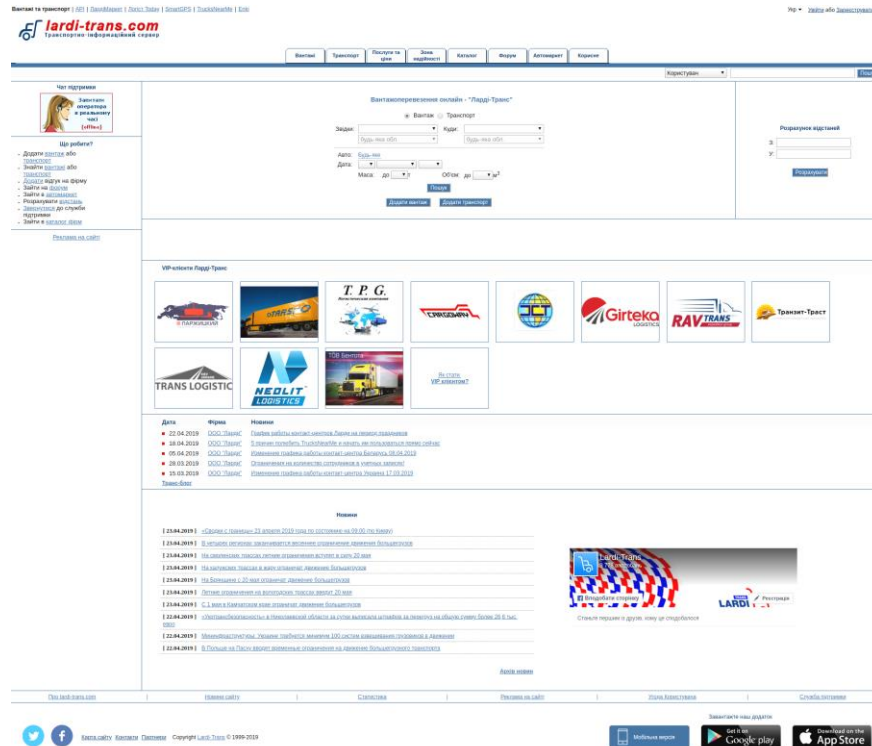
Вантажі та транспорт | API | DocsMarket | Ларді Тайм | SmartGPS | TrucksNearMe | Епік

Укр ▾ Увійти або Зареєструватись

lardi-trans.com
Транспортно-інформаційний сервер

Вантажі | Транспорт | Послуги та ціни | Зона надійності | Каталог | Форум | Автомаркет | Корисне

Користувач ▾ | Пошук

Чат підтримки

Замовити оператора в реальному часі (offline)

Що робити?
- Додати вантаж або транспорт
- Знайти вантаж або транспорт
- Додати відгук на фірму
- Зайти на форум
- Зайти в автомаркет
- Розрахувати відстань
- Звернутися до служби підтримки
- Зайти в каталог фірм

Реклама на сайті

Вантажоперевезення онлайн - "Ларді-Транс"

Вантаж Транспорт

Звідки: | Куди:
будь-яка обл. | будь-яка обл.

Авто: будь-яке
Дата:
Маса: до т | Об'єм: до $м^3$

Пошук

Додати вантаж | Додати транспорт

Розрахунок відстаней
З:
У:
Розрахувати

VIP-клієнти Ларді-Транс

ПАРТИЗАНСКИЙ
T.P.G.
CARGOLAND
Girteka LOGISTICS
RAV TRANS
Транзит-Траст
TRANS LOGISTIC
NEOLIT LOGISTICS
ТОВ Бензолан

Як стати VIP клієнтом?

| Дата | Фірма | Новини |
|---|---|---|
| 22.04.2019 | ООО "Ларді" | График работы контакт-центров Ларди на период праздников |
| 18.04.2019 | ООО "Ларді" | 5 причин полюбить TrucksNearMe и начать им пользоваться прямо сейчас |
| 05.04.2019 | ООО "Ларді" | Изменение графика работы контакт-центра Беларусь 06.04.2019 |
| 28.03.2019 | ООО "Ларді" | Ограничения на количество сотрудников в учетных записях! |
| 15.03.2019 | ООО "Ларді" | Изменение графика работы контакт-центра Украина 17.03.2019 |

Транс-блог

Новини

[ 23.04.2019 ] «Сводки с границы» 23 апреля 2019 года по состоянию на 09:00 (по Киеву)
[ 23.04.2019 ] В четырех регионах заканчивается весеннее ограничение движения большегрузов
[ 23.04.2019 ] На смоленских трассах летние ограничения вступят в силу 20 мая
[ 23.04.2019 ] На калужских трассах в мае ограничат движение большегрузов
[ 23.04.2019 ] На Брянщине с 20 мая ограничат движение большегрузов
[ 23.04.2019 ] Летние ограничения на вологодских трассах введут 20 мая
[ 23.04.2019 ] С 1 мая в Камчатском крае ограничат движение большегрузов
[ 23.04.2019 ] «Лютеан/безопасность» в Николаевской области за сутки выписала штрафов за перегруз на общую сумму более 26 6 тыс. евро
[ 22.04.2019 ] Мининфраструктуры: Украине требуется минимум 100 систем взвешивания грузовиков в движении
[ 22.04.2019 ] В Польше на Пасху введут временные ограничения на движение большегрузного транспорта

Архів новин

Lardi-Trans
Вподобати сторінку
Реєстрація
LARDI
Станьте першим із друзів, кому це сподобалося

Про lardi-trans.com | Новини сайту | Статистика | Реклама на сайті | Угода Користувача | Служба підтримки

Карта сайту Контакти Партнери Copyright Lardi-Trans © 1999-2019

Завантажте наш додаток
Мобільна версія
GET IT ON Google play
Download on the App Store